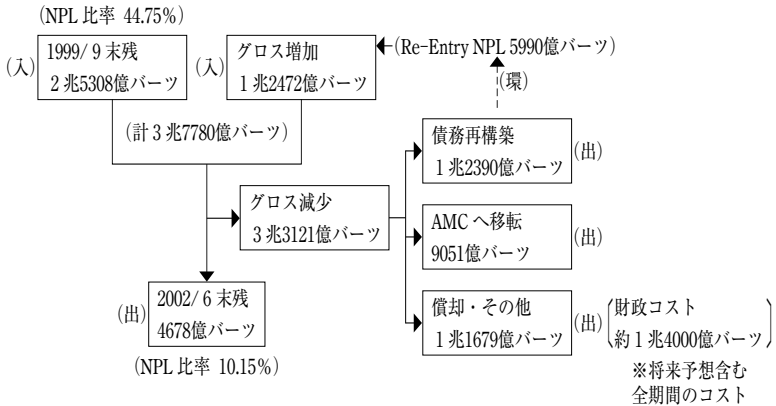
(NPL 比率 44.75%)

(入) 1999/ 9 末残 2 兆5308億バーツ

(入) グロス増加 1 兆2472億バーツ

(Re-Entry NPL 5990億バーツ)

(環)

(計 3 兆7780億バーツ)

債務再構築 1 兆2390億バーツ (出)

グロス減少 3 兆3121億バーツ

AMC へ移転 9051億バーツ (出)

(出) 2002/ 6 末残 4678億バーツ

償却・その他 1 兆1679億バーツ (出)

財政コスト 約 1 兆4000億バーツ

(NPL 比率 10.15%)

※将来予想含む 全期間のコスト